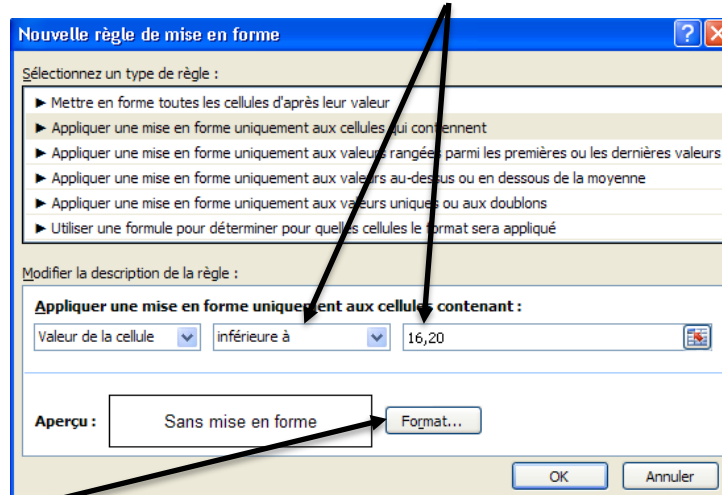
Nouvelle règle de mise en forme

Sélectionnez un type de règle :

► Mettre en forme toutes les cellules d'après leur valeur
► Appliquer une mise en forme uniquement aux cellules qui contiennent
► Appliquer une mise en forme uniquement aux valeurs rangées parmi les premières ou les dernières valeurs
► Appliquer une mise en forme uniquement aux valeurs au-dessus ou en dessous de la moyenne
► Appliquer une mise en forme uniquement aux valeurs uniques ou aux doublons
► Utiliser une formule pour déterminer pour quelles cellules le format sera appliqué

Modifier la description de la règle :

Appliquer une mise en forme uniquement aux cellules contenant :

Valeur de la cellule | inférieure à | 16,20

Aperçu : Sans mise en forme Format...

OK Annuler